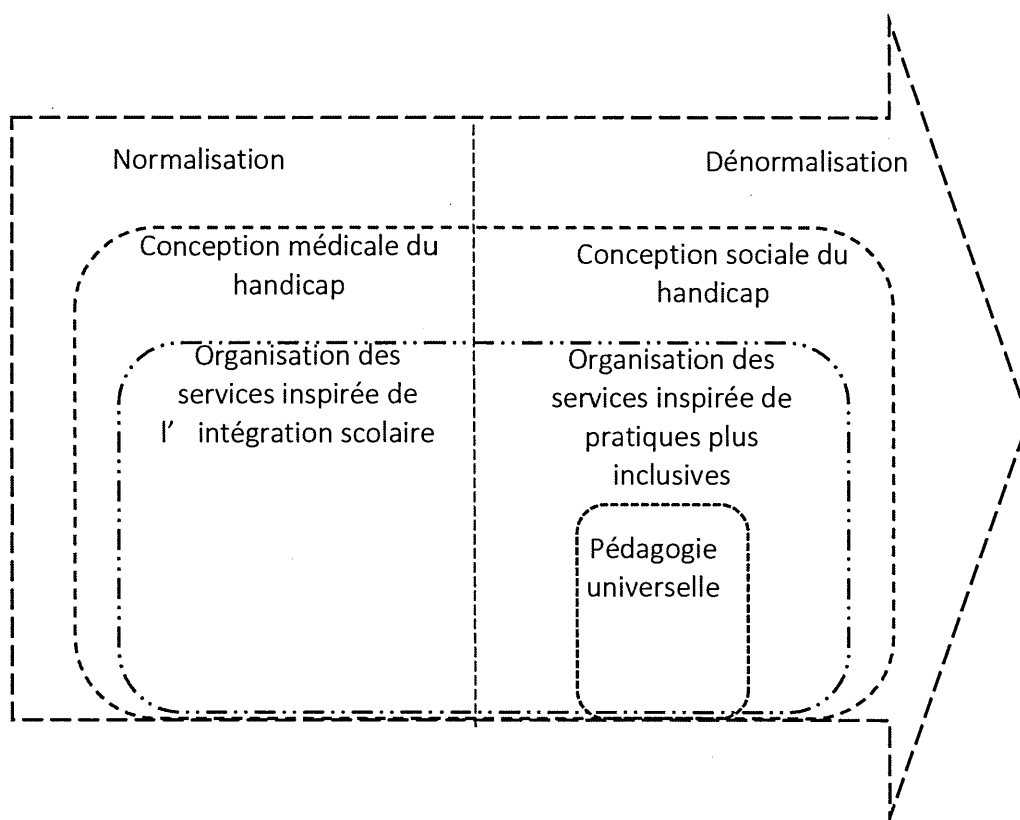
Normalisation

Dénormalisation

Conception médicale du handicap

Conception sociale du handicap

Organisation des services inspirée de l' intégration scolaire

Organisation des services inspirée de pratiques plus inclusives

Pédagogie universelle